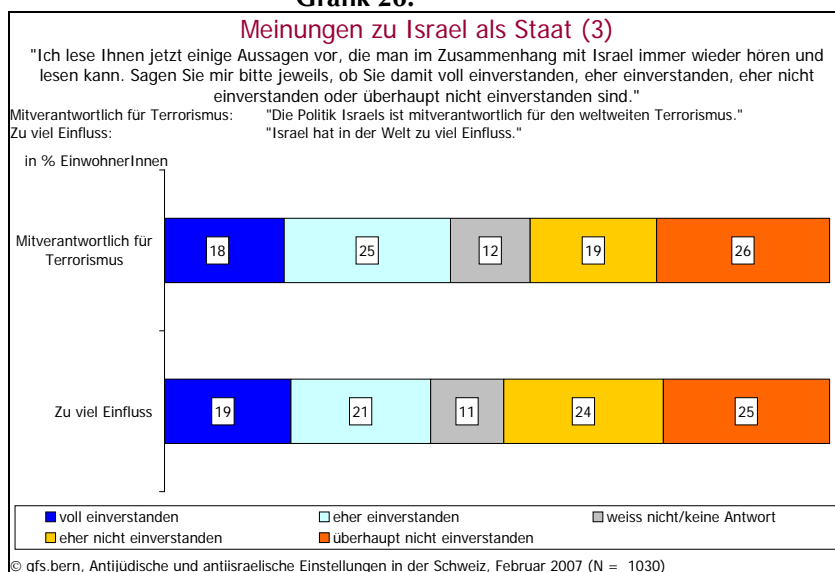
Grafik 26:

Meinungen zu Israel als Staat (3)

"Ich lese Ihnen jetzt einige Aussagen vor, die man im Zusammenhang mit Israel immer wieder hören und lesen kann. Sagen Sie mir bitte jeweils, ob Sie damit voll einverstanden, eher einverstanden, eher nicht einverstanden oder überhaupt nicht einverstanden sind."

Mitverantwortlich für Terrorismus: "Die Politik Israels ist mitverantwortlich für den weltweiten Terrorismus."
Zu viel Einfluss: "Israel hat in der Welt zu viel Einfluss."

in % EinwohnerInnen

Mitverantwortlich für Terrorismus: 18, 25, 12, 19, 26

Zu viel Einfluss: 19, 21, 11, 24, 25

voll einverstanden
eher einverstanden
weiss nicht/keine Antwort
eher nicht einverstanden
überhaupt nicht einverstanden

© gfs.bern, Antijüdische und antiisraelische Einstellungen in der Schweiz, Februar 2007 (N = 1030)